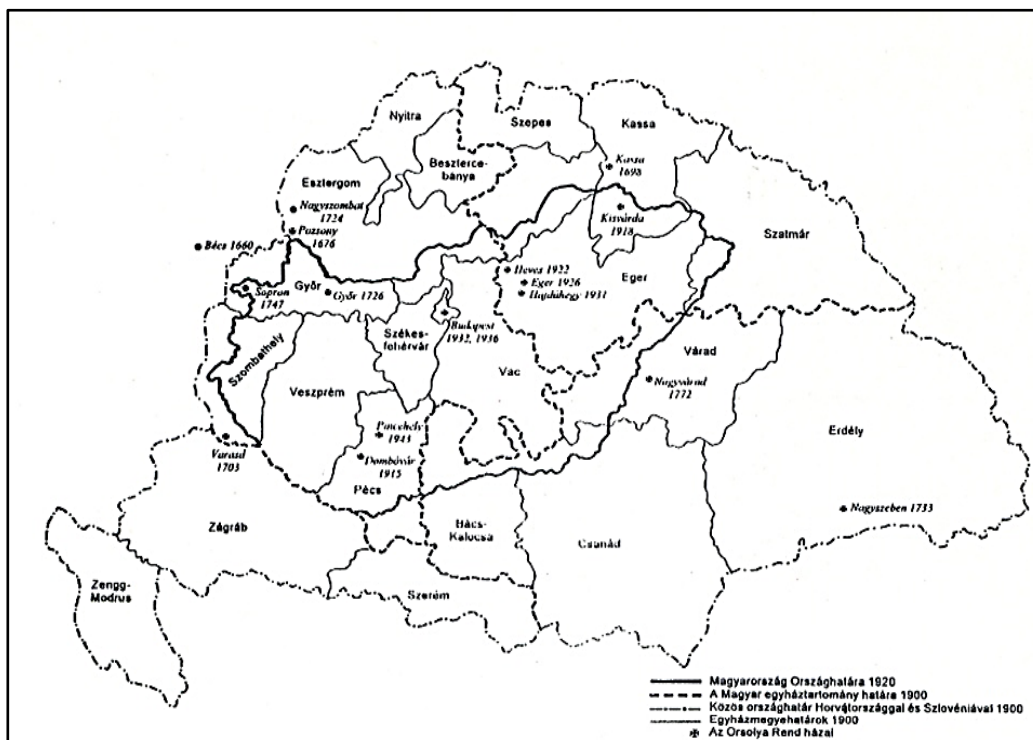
Nyitra
Szepes
Kassa
Besztercebánya
Kassa 1698
Esztergom
Nagyszombat 1724
Pozsony 1676
Kisvárda 1918
Bécs 1660
Szatmár
Heves 1922
Eger 1926
Hajdúhegy 1931
Eger
Sopron 1747
Győr
Győr 1726
Székesfehérvár
Budapest 1932, 1936
Szombathely
Vác
Várad
Veszprém
Nagyvárad 1772
Pacsehely 1943
Erdély
Varasd 1703
Dombóvár 1915
Pécs
Nagyszeben 1733
Zágráb
Bács-Kalocsa
Csanád
Zengg-Modrus
Szerém
Magyarország Országhatára 1920
A Magyar egyháztartomány határa 1900
Közös országhatár Horvátországgal és Szlovéniával 1900
Egyházmegyehatárok 1900
Az Orsolya Rend házai